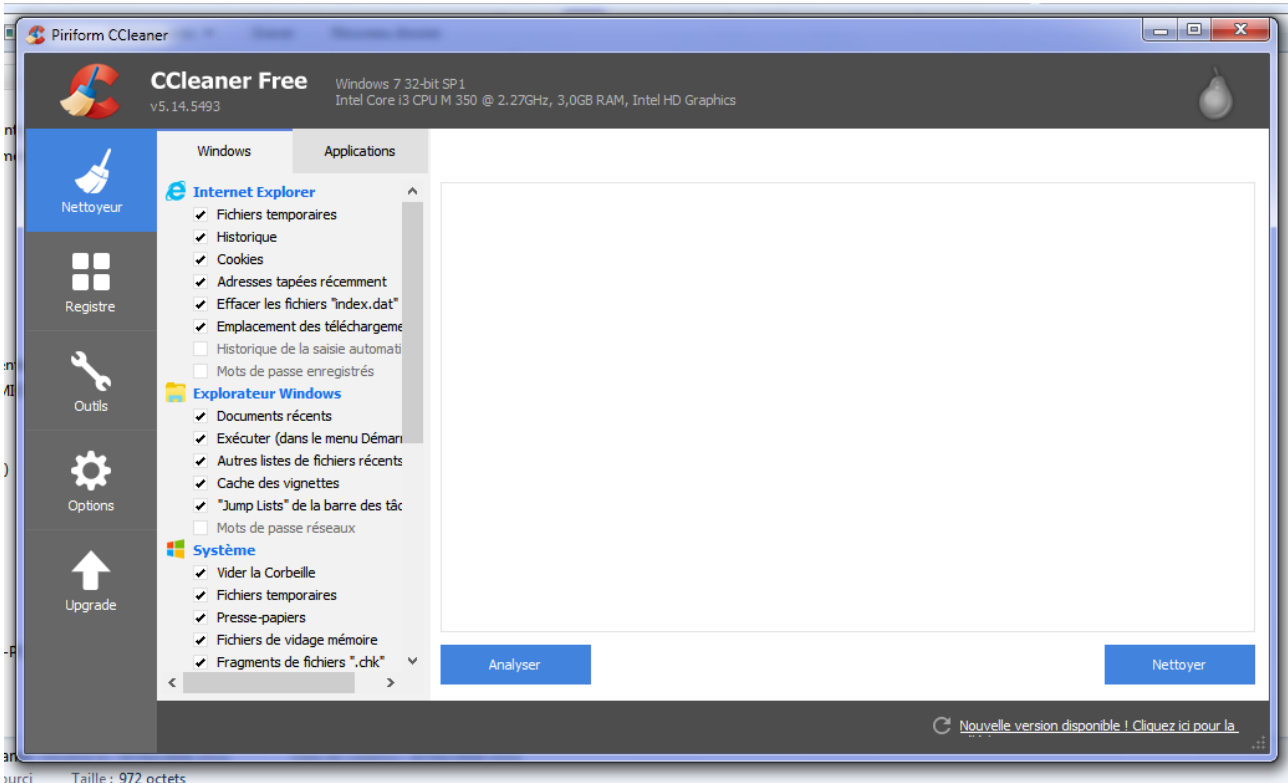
Piriform CCleaner

CCleaner Free
v5.14.5493

Windows 7 32-bit SP1
Intel Core i3 CPU M 350 @ 2.27GHz, 3,0GB RAM, Intel HD Graphics

Nettoyeur
Registre
Outils
Options
Upgrade

Windows
Applications

Internet Explorer
Fichiers temporaires
Historique
Cookies
Adresses tapées récemment
Effacer les fichiers "index.dat"
Emplacement des téléchargeme
Historique de la saisie automati
Mots de passe enregistrés
Explorateur Windows
Documents récents
Exécuter (dans le menu Démarr
Autres listes de fichiers récents
Cache des vignettes
"Jump Lists" de la barre des tâc
Mots de passe réseaux
Système
Vider la Corbeille
Fichiers temporaires
Presse-papiers
Fichiers de vidage mémoire
Fragments de fichiers ".chk"

Analyser
Nettoyer

Nouvelle version disponible ! Cliquez ici pour la

ourci Taille : 972 octets